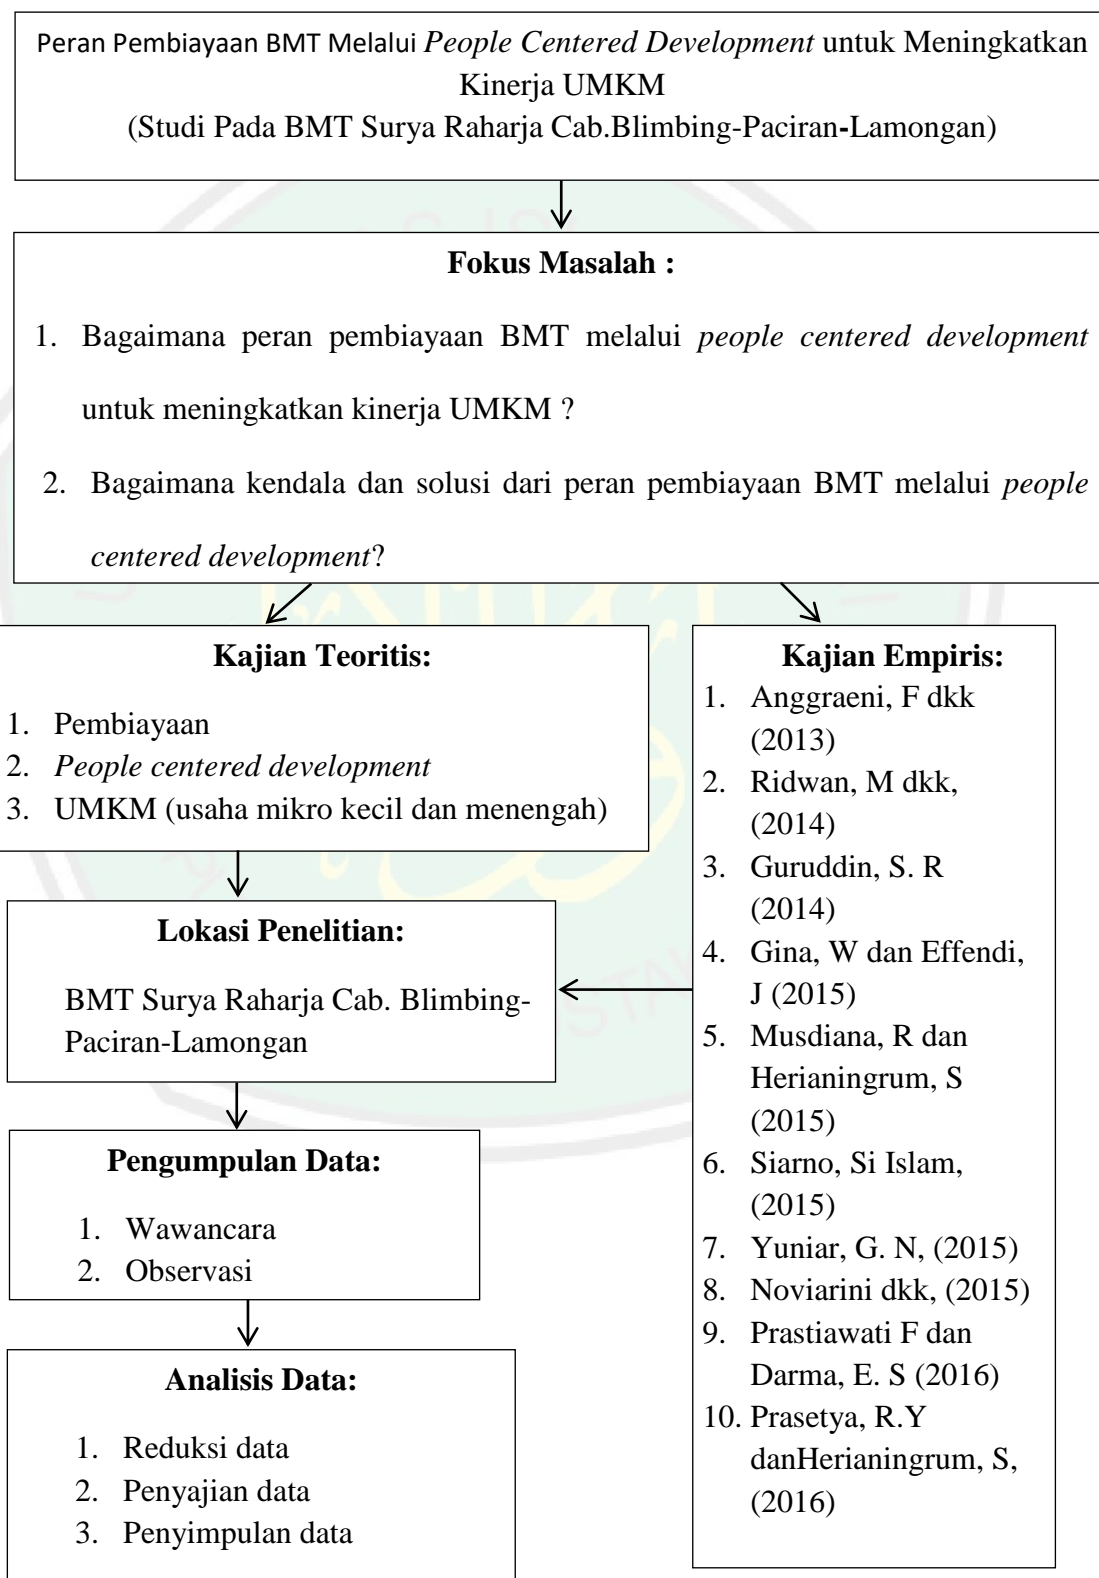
Peran Pembiayaan BMT Melalui *People Centered Development* untuk Meningkatkan Kinerja UMKM
(Studi Pada BMT Surya Raharja Cab.Blimbing-Paciran-Lamongan)

**Fokus Masalah :**

1. Bagaimana peran pembiayaan BMT melalui *people centered development* untuk meningkatkan kinerja UMKM ?
2. Bagaimana kendala dan solusi dari peran pembiayaan BMT melalui *people centered development*?

**Kajian Teoritis:**

1. Pembiayaan
2. *People centered development*
3. UMKM (usaha mikro kecil dan menengah)

**Kajian Empiris:**

1. Anggraeni, F dkk (2013)
2. Ridwan, M dkk, (2014)
3. Guruddin, S. R (2014)
4. Gina, W dan Effendi, J (2015)
5. Musdiana, R dan Herianingrum, S (2015)
6. Siarno, Si Islam, (2015)
7. Yuniar, G. N, (2015)
8. Noviarini dkk, (2015)
9. Prastiawati F dan Darma, E. S (2016)
10. Prasetya, R.Y danHerianingrum, S, (2016)

**Lokasi Penelitian:**

BMT Surya Raharja Cab. Blimbing-Paciran-Lamongan

**Pengumpulan Data:**

1. Wawancara
2. Observasi

**Analisis Data:**

1. Reduksi data
2. Penyajian data
3. Penyimpulan data